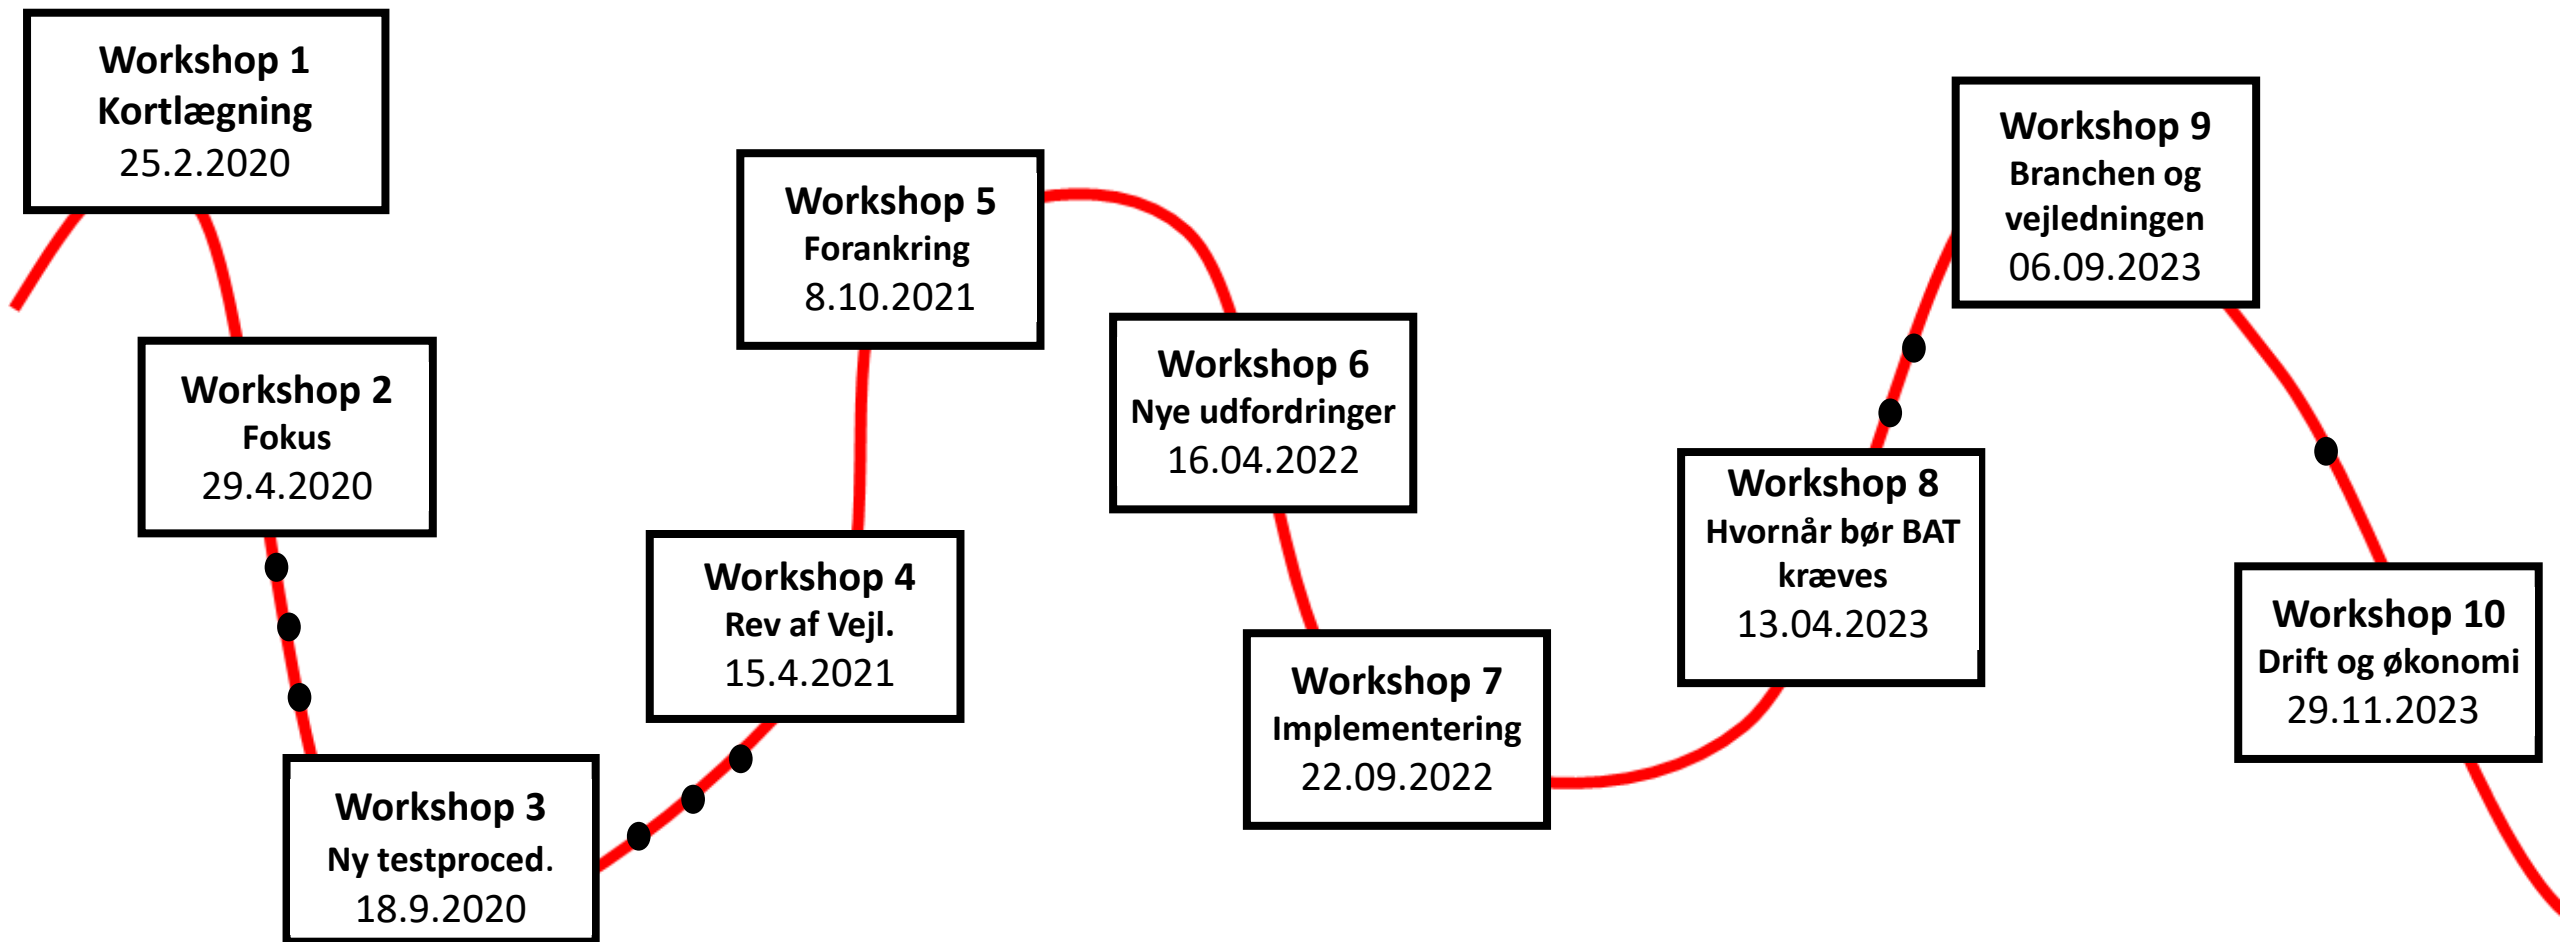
Workshop 1
Kortlægning
25.2.2020

Workshop 2
Fokus
29.4.2020

Workshop 3
Ny testproced.
18.9.2020

Workshop 4
Rev af Vejl.
15.4.2021

Workshop 5
Forankring
8.10.2021

Workshop 6
Nye udfordringer
16.04.2022

Workshop 7
Implementering
22.09.2022

Workshop 8
Hvornår bør BAT kræves
13.04.2023

Workshop 9
Branchen og vejledningen
06.09.2023

Workshop 10
Drift og økonomi
29.11.2023